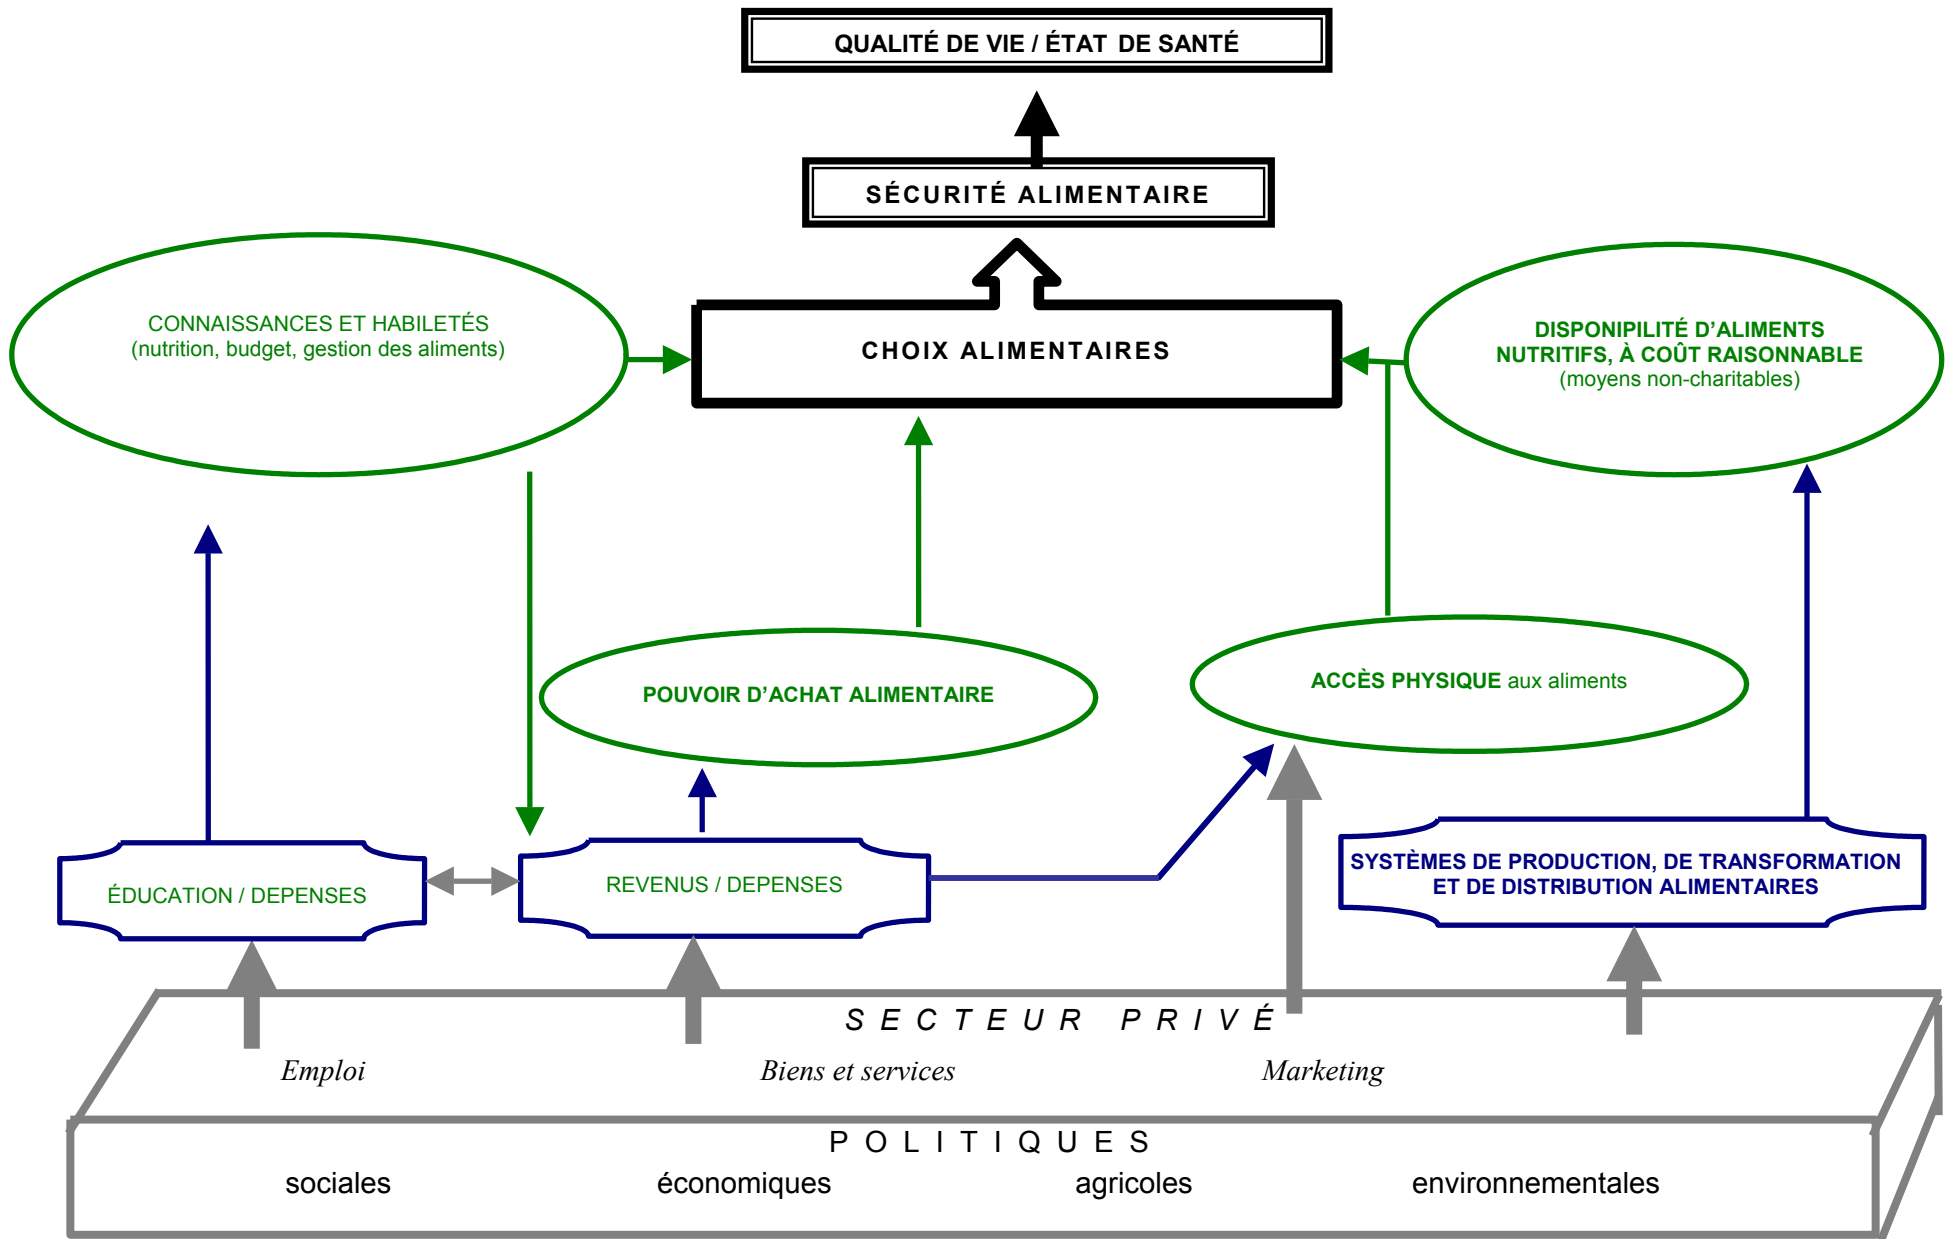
QUALITÉ DE VIE / ÉTAT DE SANTÉ

SÉCURITÉ ALIMENTAIRE

CONNAISSANCES ET HABILETÉS
(nutrition, budget, gestion des aliments)

CHOIX ALIMENTAIRES

DISPONIPILITÉ D'ALIMENTS NUTRITIFS, À COÛT RAISONNABLE
(moyens non-charitables)

POUVOIR D'ACHAT ALIMENTAIRE

ACCÈS PHYSIQUE aux aliments

ÉDUCATION / DEPENSES

REVENUS / DEPENSES

SYSTÈMES DE PRODUCTION, DE TRANSFORMATION ET DE DISTRIBUTION ALIMENTAIRES

S E C T E U R P R I V É

Emploi

Biens et services

Marketing

P O L I T I Q U E S

sociales

économiques

agricoles

environnementales